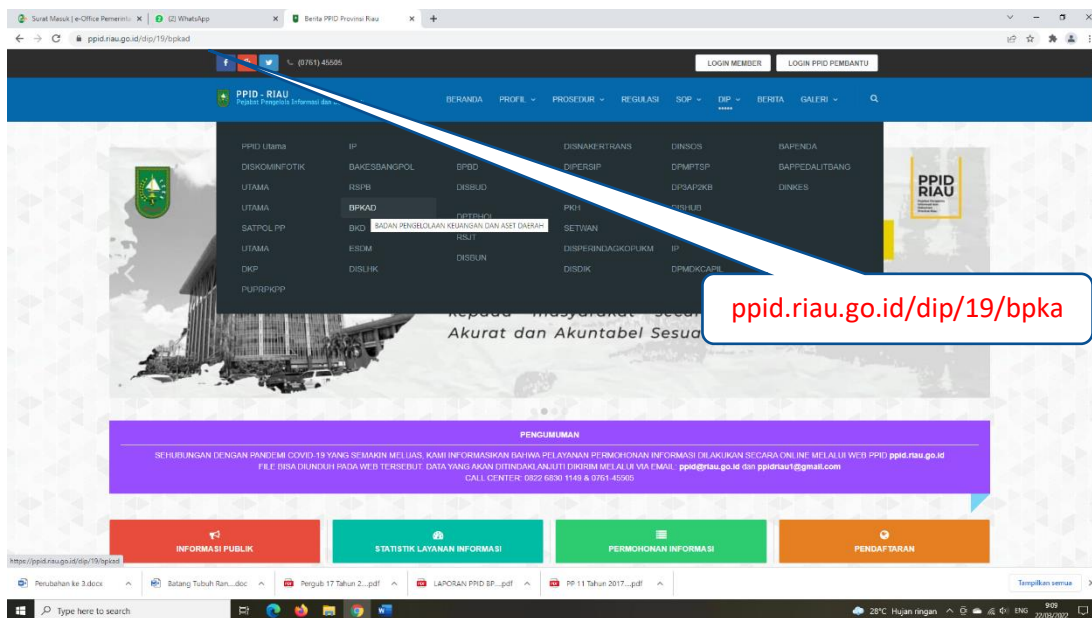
Surat Masuk | e-Office Pemerintah
(2) WhatsApp
Berita PPID Provinsi Riau

ppid.riau.go.id/dip/19/bpkad

(0761) 45505
LOGIN MEMBER
LOGIN PPID PEMBANTU

PPID - RIAU
Pejabat Pengelola Informasi dan

BERANDA PROFIL PROSEDUR REGULASI SOP DIP BERITA GALERI

| PPID Utama | IP | | DISNAKERTRANS | DINSOS | BAPENDA |
|---|---|---|---|---|---|
| DISKOMINFOTIK | BAKESBANGPOL | BPBD | DIPERSIP | DPMPTSP | BAPPEDALITBANG |
| UTAMA | RSPB | DISBUD | | DPSAP2KB | DINKES |
| UTAMA | BPKAD | | PKH | DISHUB | |
| SATPOL PP | BKD | DPTPHOL RSJT | SETWAN | | |
| UTAMA | ESDM | DISBUN | DISPERINDAGKOPUKM | IP | |
| DKP | DISLHK | | DISDIK | DPMDKCAPIL | |
| PUPRPKPP | | | | | |

BADAN PENGELOLAAN KEUANGAN DAN ASET DAERAH

ppid.riau.go.id/dip/19/bpka

PPID RIAU

kepada masyarakat secara
Akurat dan Akuntabel Sesua

PENGUMUMAN

SEHUBUNGAN DENGAN PANDEMI COVID-19 YANG SEMAKIN MELUAS, KAMI INFORMASIKAN BAHWA PELAYANAN PERMOHONAN INFORMASI DILAKUKAN SECARA ONLINE MELALUI WEB PPID ppid.riau.go.id FILE BISA DIUNDUH PADA WEB TERSEBUT. DATA YANG AKAN DITINDAKLANJUTI DIKIRIM MELALUI VIA EMAIL: ppid@riau.go.id dan ppidriau1@gmail.com
CALL CENTER: 0822 6830 1149 & 0761-45505

INFORMASI PUBLIK
STATISTIK LAYANAN INFORMASI
PERMOHONAN INFORMASI
PENDAFTARAN

https://ppid.riau.go.id/dip/19/bpkad

Perubahan ke 3.docx
Batang Tubuh Ran....doc
Pergub 17 Tahun 2....pdf
LAPORAN PPID BP....pdf
PP 11 Tahun 2017....pdf
Tampilkan semua

Type here to search
28°C Hujan ringan ENG 9:09 22/09/2022